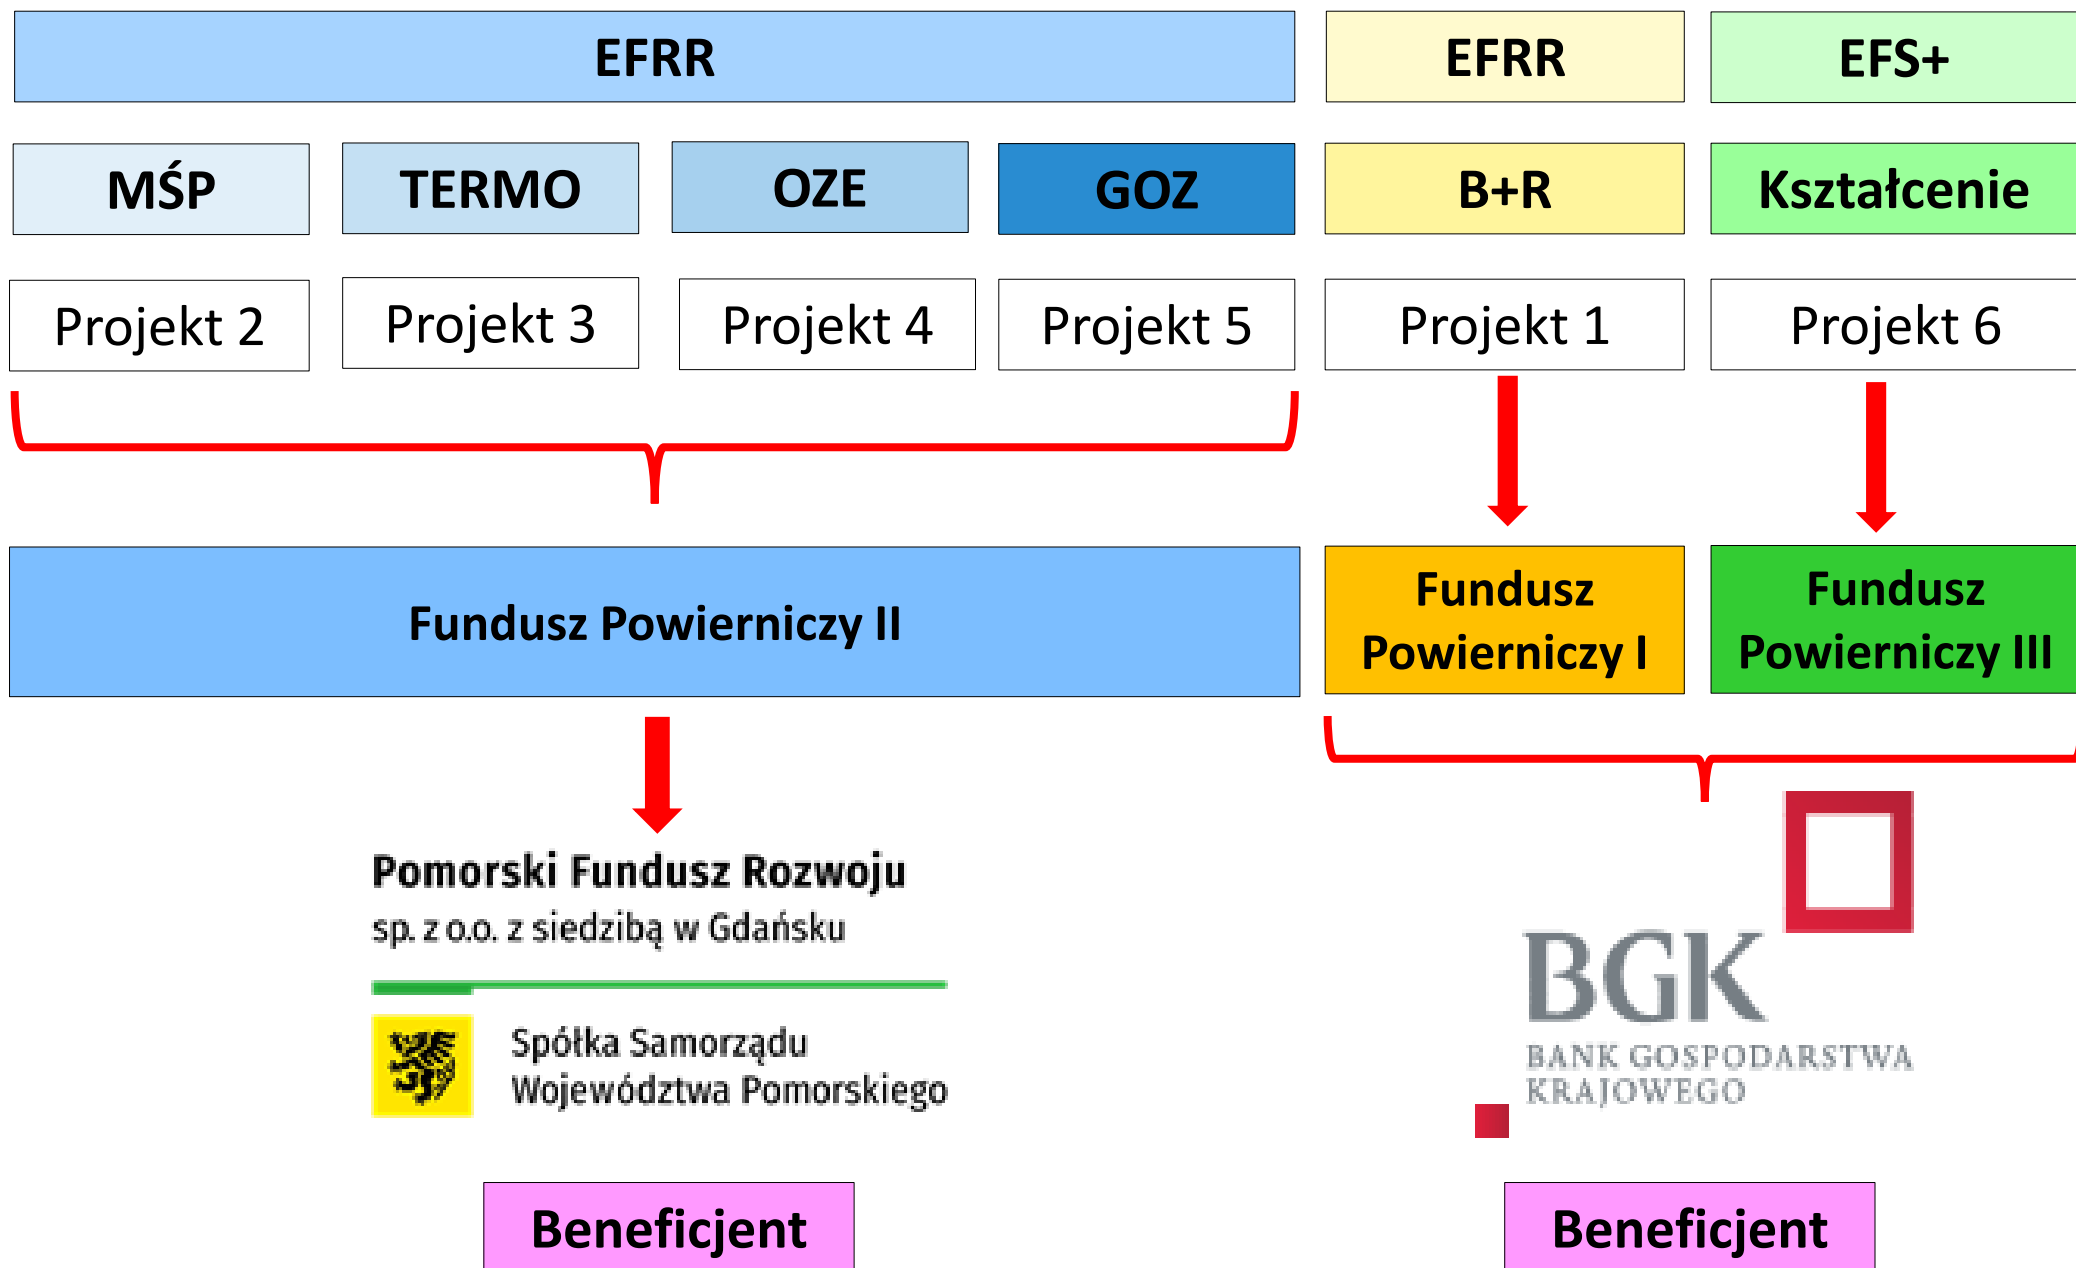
EFRR

EFRR

EFS+

MŚP

TERMO

OZE

GOZ

B+R

Kształcenie

Projekt 2

Projekt 3

Projekt 4

Projekt 5

Projekt 1

Projekt 6

Fundusz Powierniczy II

Fundusz Powierniczy I

Fundusz Powierniczy III

Pomorski Fundusz Rozwoju
sp. z o.o. z siedzibą w Gdańsku

Spółka Samorządu Województwa Pomorskiego

BGK
BANK GOSPODARSTWA KRAJOWEGO

Beneficjent

Beneficjent